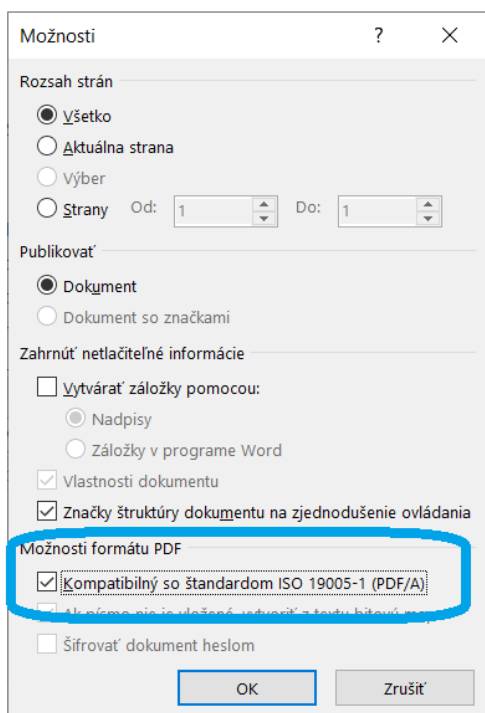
Možnosti

?

Rozsah strán

Všetko

Aktuálna strana

Výber

Strany Od: 1 Do: 1

Publikovať

Dokument

Dokument so značkami

Zahrnúť netlačiteľné informácie

Vytvárať záložky pomocou:

Nadpisy

Záložky v programe Word

Vlastnosti dokumentu

Značky štruktúry dokumentu na zjednodušenie ovládania

Možnosti formátu PDF

Kompatibilný so štandardom ISO 19005-1 (PDF/A)

Ak písmo nie je vložené, vytvoriť z textu bitovú ma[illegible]

Šifrovať dokument heslom

OK

Zrušiť